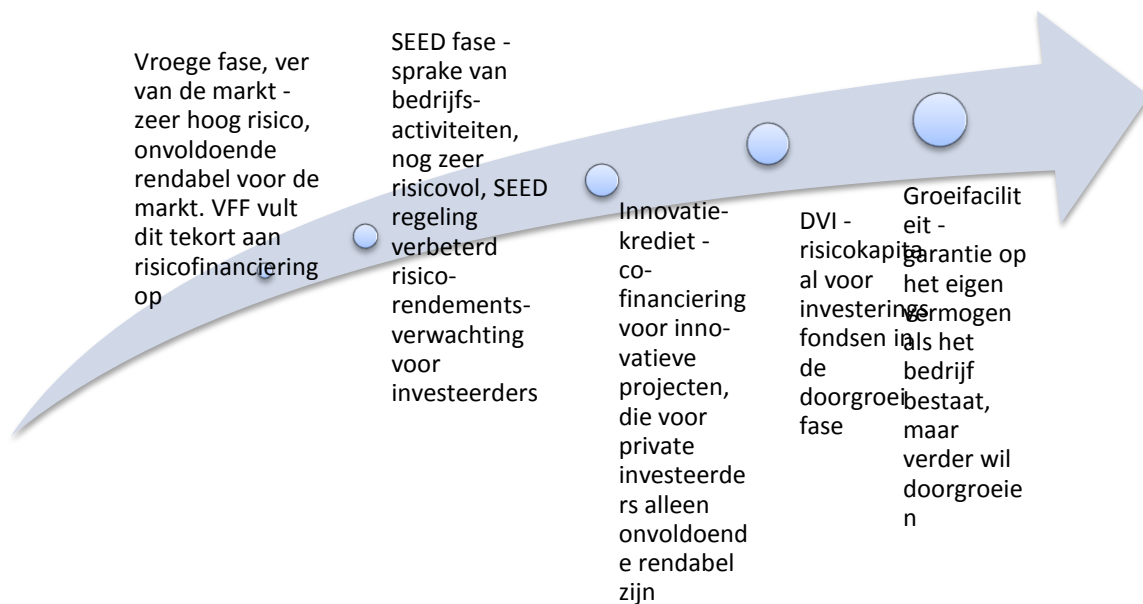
Vroege fase, ver van de markt - zeer hoog risico, onvoldoende rendabel voor de markt. VFF vult dit tekort aan risicofinanciering op

SEED fase - sprake van bedrijfs-activiteiten, nog zeer risicovol, SEED regeling verbeterd risico-rendements-verwachting voor investeerders

Innovatie-krediet - co-financiering voor inno-vatieve projecten, die voor private investeerde rs alleen onvoldoend e rendabel zijn

DVI - risicokapita al voor investerings fondsen in de doorgroei fase

Groeifacilit eit - garantie op het eigen vermogen als het bedrijf bestaat, maar verder wil doorgroeie n